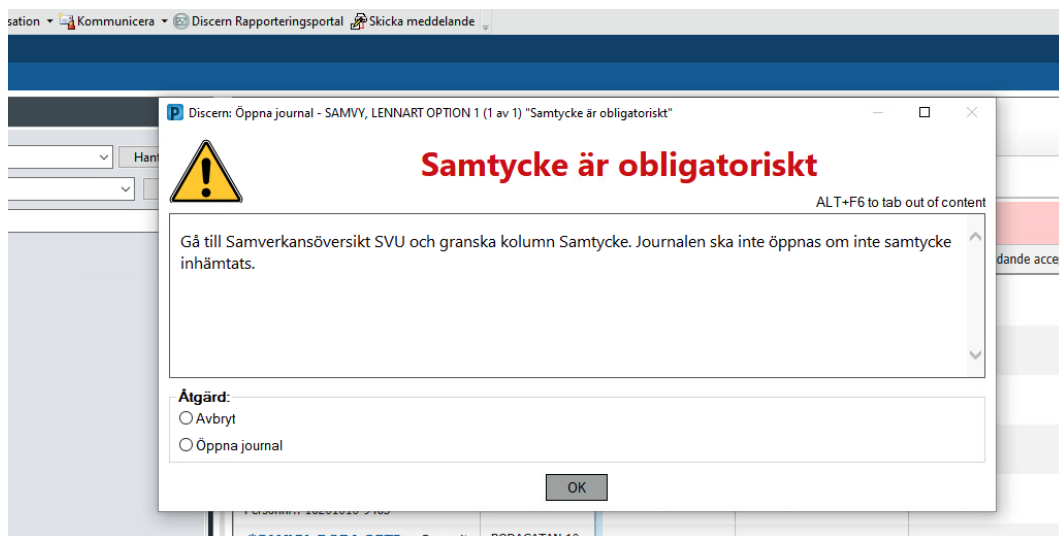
sation ▾ Kommunicera ▾ Discern Rapporteringsportal Skicka meddelande

Hant

dande acce

Discern: Öppna journal - SAMVY, LENNART OPTION 1 (1 av 1) "Samtycke är obligatoriskt"

Samtycke är obligatoriskt

ALT+F6 to tab out of content

Gå till Samverkansöversikt SVU och granska kolumn Samtycke. Journalen ska inte öppnas om inte samtycke inhämtats.

Åtgärd:
Avbryt
Öppna journal

OK

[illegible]

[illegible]